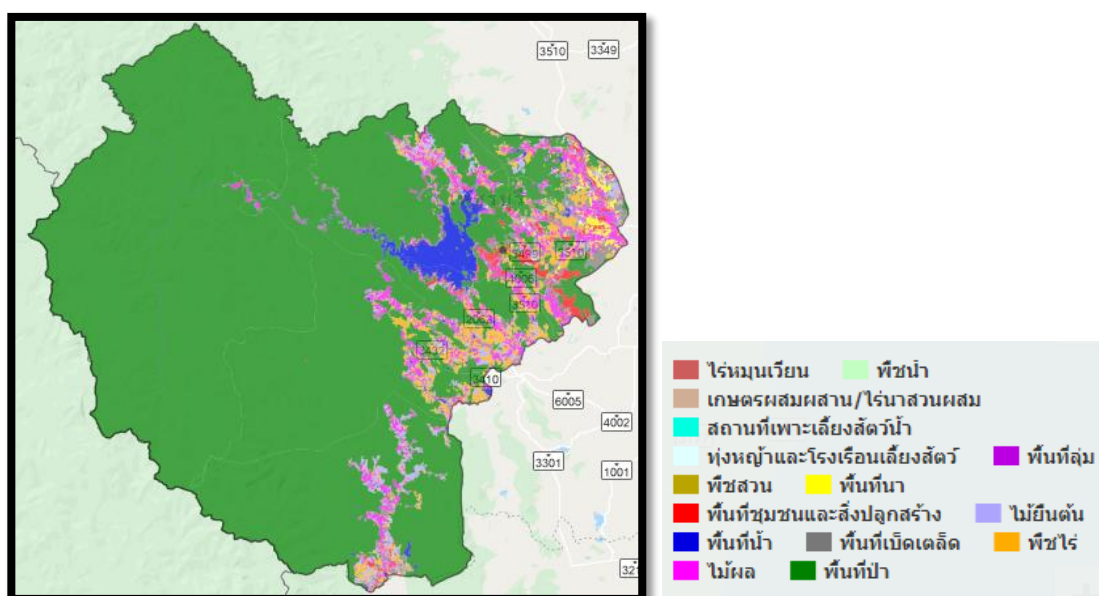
3510 3349

3510

3510

4006

3510

4006

3410

3410

6005

4002

3301

1001

321

ไร่หมุนเวียน พืชน้ำ
เกษตรผสมผสาน/ไร่นาสวนผสม
สถานที่เพาะเลี้ยงสัตว์น้ำ
ทุ่งหญ้าและโรงเรือนเลี้ยงสัตว์ พื้นที่ลุ่ม
พืชสวน พื้นที่นา
พื้นที่ชุมชนและสิ่งปลูกสร้าง ไม้ยืนต้น
พื้นที่น้ำ พื้นที่เบ็ดเตล็ด พืชไร่
ไม้ผล พื้นที่ป่า